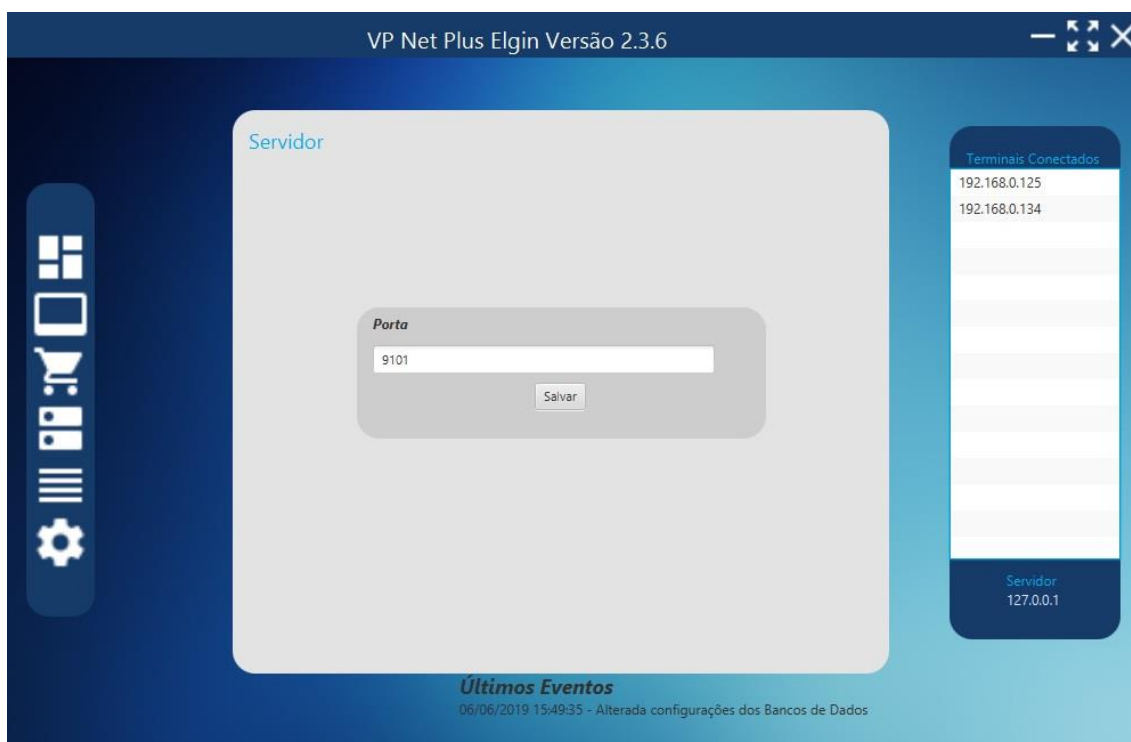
VP Net Plus Elgin Versão 2.3.6

Servidor

Porta

9101

Salvar

Terminais Conectados

192.168.0.125

192.168.0.134

Servidor

127.0.0.1

Últimos Eventos

06/06/2019 15:49:35 - Alterada configurações dos Bancos de Dados